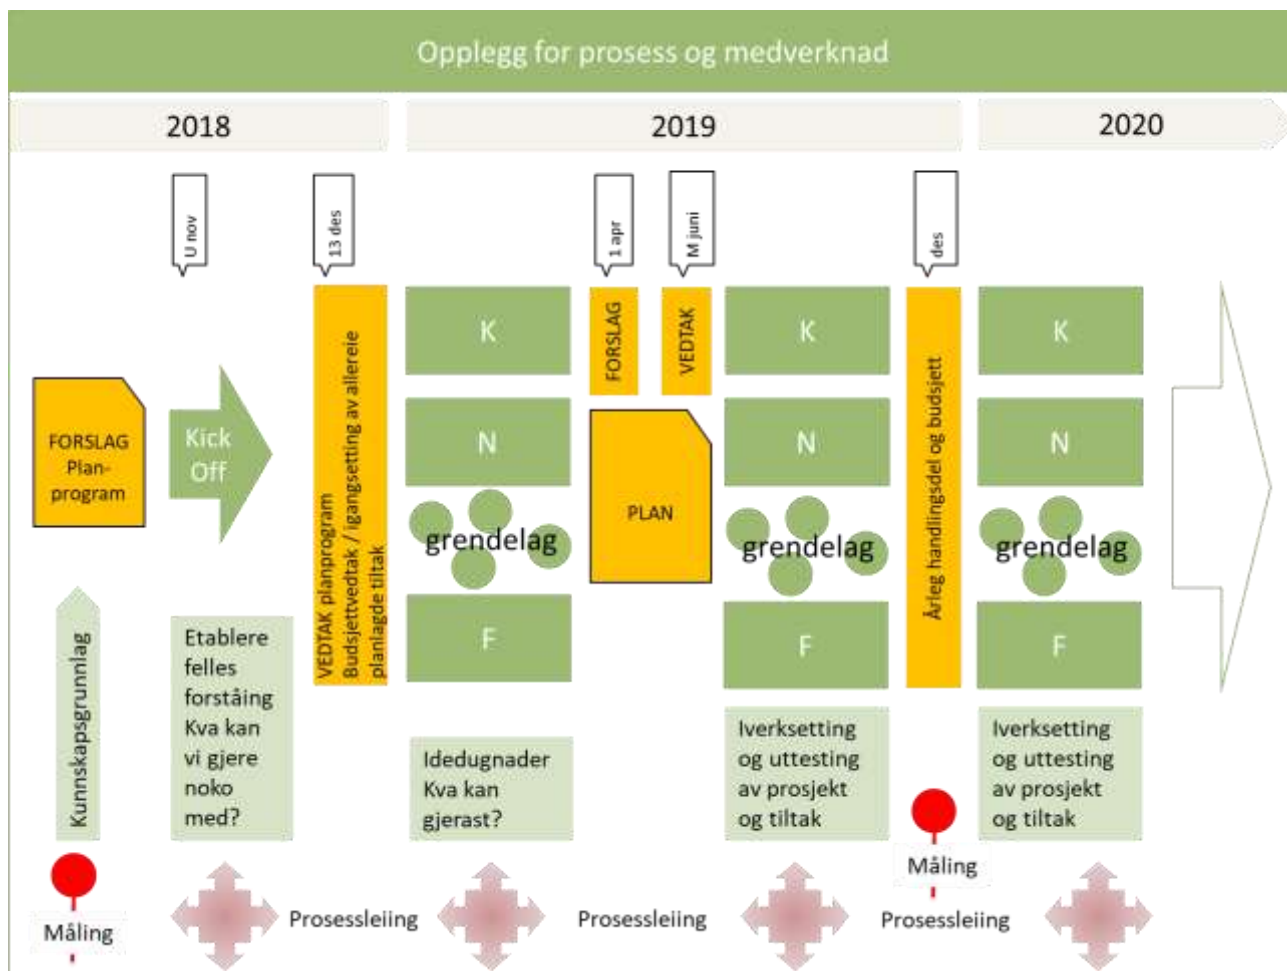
Opplegg for prosess og medverknad

2018

2019

2020

U nov

13 des

1 apr

M juni

des

FORSLAG Plan-program

Kick Off

VEDTAK planprogram
Budsjettvedtak / igangsetting av allereie planlagde tiltak

K

N

grendelag

F

FORSLAG

VEDTAK

PLAN

K

N

grendelag

F

Årleg handlingsdel og budsjett

K

N

grendelag

F

Kunnskapsgrunnlag

Etablere felles forståing Kva kan vi gjere noko med?

Idedugnader Kva kan gjerast?

Iverksetting og uttesting av prosjekt og tiltak

Iverksetting og uttesting av prosjekt og tiltak

Måling

Prosessleiing

Prosessleiing

Måling

Prosessleiing